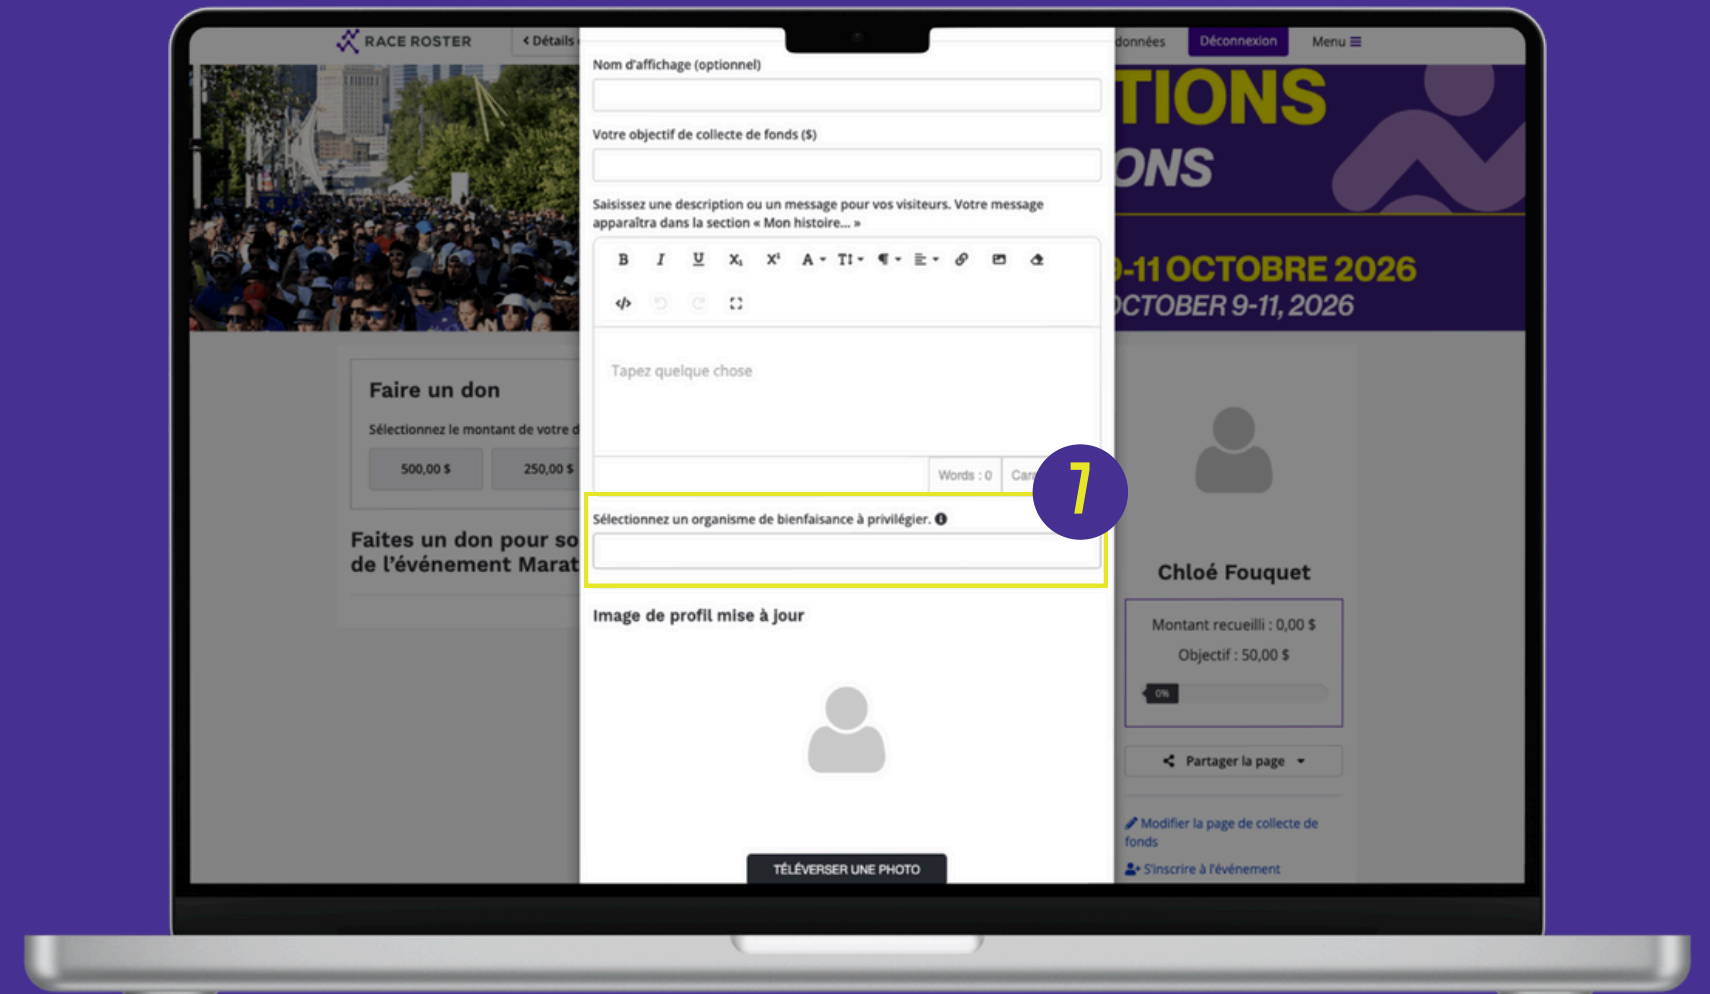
RACE ROSTER
‹ Détails
données
Déconnexion
Menu ≡

TIONS
ONS
9-11 OCTOBRE 2026
OCTOBER 9-11, 2026

Nom d'affichage (optionnel)

Votre objectif de collecte de fonds ($)

Saisissez une description ou un message pour vos visiteurs. Votre message apparaîtra dans la section « Mon histoire... »

B I U $X_1$ $X^1$ A TI ¶

Tapez quelque chose

Words : 0
Car

7

Sélectionnez un organisme de bienfaisance à privilégier.

Image de profil mise à jour

TÉLÉVERSER UNE PHOTO

Faire un don
Sélectionnez le montant de votre d
500,00 $
250,00 $

Faites un don pour so
de l'événement Marat

Chloé Fouquet
Montant recueilli : 0,00 $
Objectif : 50,00 $
0%
Partager la page
Modifier la page de collecte de fonds
S'inscrire à l'événement